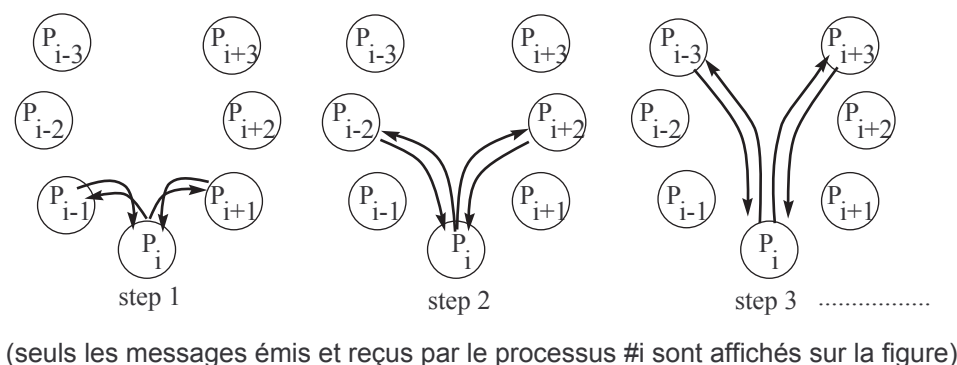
$P_{i-3}$ $P_{i+3}$ $P_{i-2}$ $P_{i+2}$ $P_{i-1}$ $P_{i+1}$ $P_i$
step 1

$P_{i-3}$ $P_{i+3}$ $P_{i-2}$ $P_{i+2}$ $P_{i-1}$ $P_{i+1}$ $P_i$
step 2

$P_{i-3}$ $P_{i+3}$ $P_{i-2}$ $P_{i+2}$ $P_{i-1}$ $P_{i+1}$ $P_i$
step 3 ................

(seuls les messages émis et reçus par le processus #i sont affichés sur la figure)